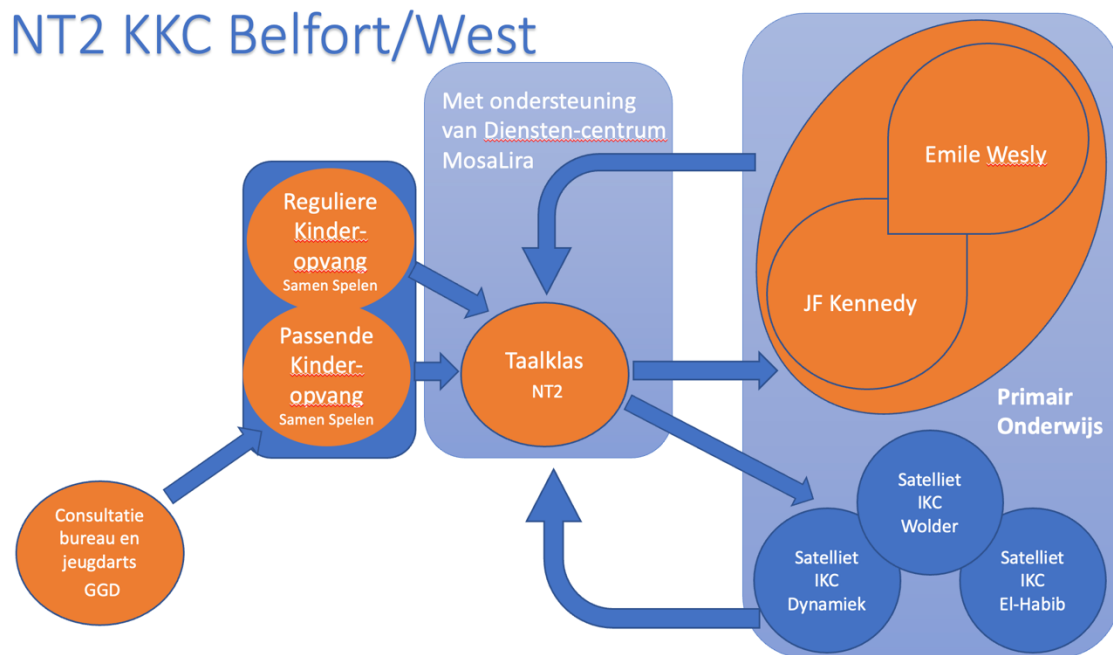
NT2 KKC Belfort/West

Consultatie bureau en jeugdarts GGD

Reguliere Kinder-opvang Samen Spelen

Passende Kinder-opvang Samen Spelen

Met ondersteuning van Diensten-centrum MosaLira

Taalklas NT2

Emile Wesly

JF Kennedy

Primair Onderwijs

Satelliet IKC Wolder

Satelliet IKC Dynamiek

Satelliet IKC El-Habib